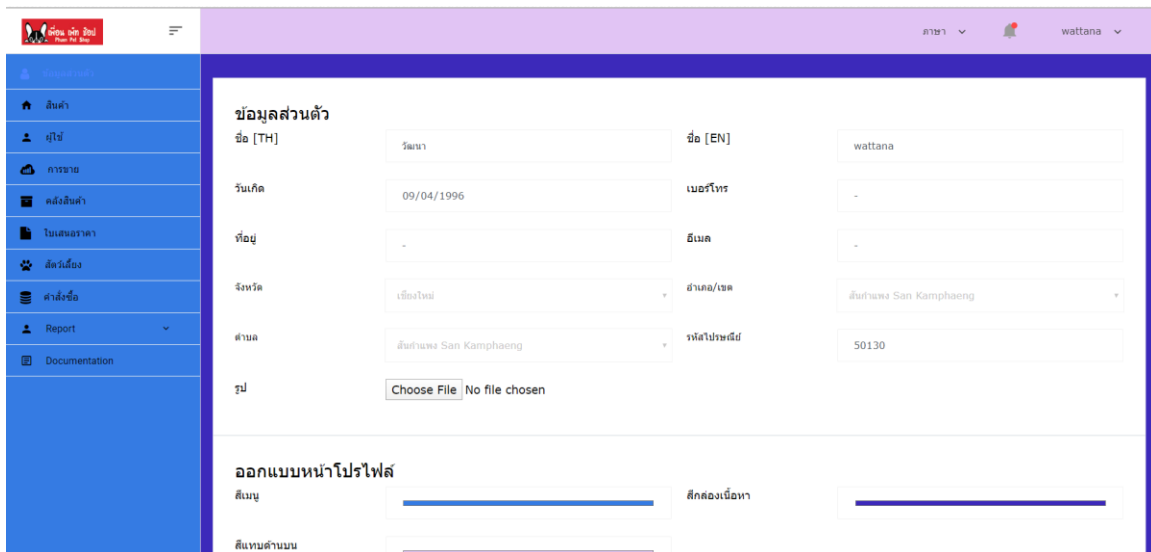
เพื่อน เพ็ท ช็อป Phuen Pet Shop

ภาษา wattana

ข้อมูลส่วนตัว

สินค้า
ผู้ใช้
การขาย
คลังสินค้า
ใบเสนอราคา
สัตว์เลี้ยง
คำสั่งซื้อ
Report
Documentation

ข้อมูลส่วนตัว

| ชื่อ [TH] | วัฒนา | ชื่อ [EN] | wattana |
|---|---|---|---|
| วันเกิด | 09/04/1996 | เบอร์โทร | - |
| ที่อยู่ | - | อีเมล | - |
| จังหวัด | เชียงใหม่ | อำเภอ/เขต | สันกำแพง San Kamphaeng |
| ตำบล | สันกำแพง San Kamphaeng | รหัสไปรษณีย์ | 50130 |
| รูป | Choose File No file chosen | | |

ออกแบบหน้าโปรไฟล์

สีเมนู

สีกล่องเนื้อหา

สีแถบด้านบน